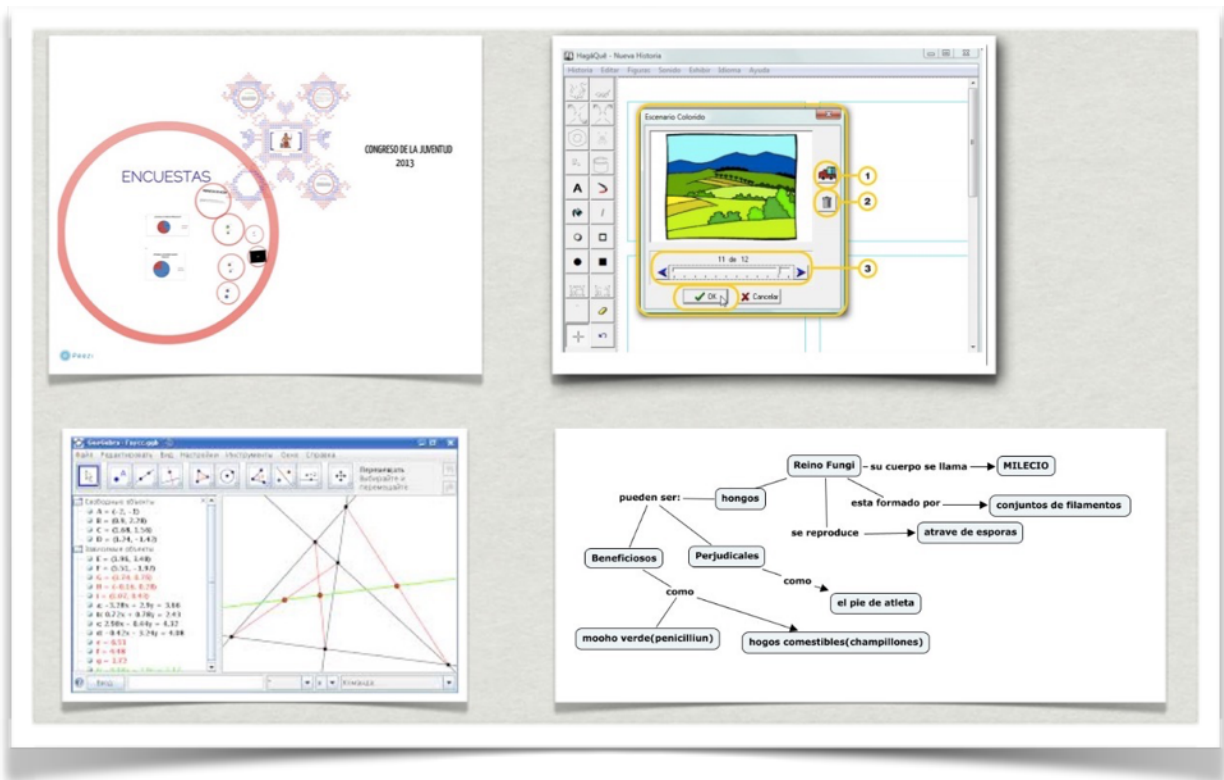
ENCUESTAS

CONGRESO DE LA JUVENTUD 2013

Prezi

HagáQuê - Nueva Historia

Historia Editar Figuras Sonido Exhibir Mímica Ayuda

Escenario Colorido

1

2

11 de 12

3

OK

Cancelar

GeoGebra - Гаусс.ggb

Файл Редактировать Вид Настройки Инструменты Окно Справка

Перемещать
Выберайте и перемещайте

Свободные объекты
A = (-2, -1)
B = (0.8, 2.78)
C = (2.68, 1.58)
D = (1.74, -1.43)
Зависимые объекты
E = (1.96, 1.48)
F = (1.51, -1.97)
G = (0.74, 0.72)
H = (-0.16, 0.78)
I = (0.07, 0.43)
a: -3.28x + 2.9y = 3.66
b: 0.72x + 0.78y = 2.43
c: 2.58x - 0.64y = 4.32
d: -0.42x - 3.24y = 4.08
e = 0.51
f = 4.66
g = 3.77

Ввод:

Команда...

Reino Fungi
su cuerpo se llama
MILECIO
pueden ser:
hongos
esta formado por
conjuntos de filamentos
se reproduce
atrave de esporas
Beneficiosos
Perjudicales
como
el pie de atleta
como
mooho verde(penicilliun)
hogos comestibles(champillones)